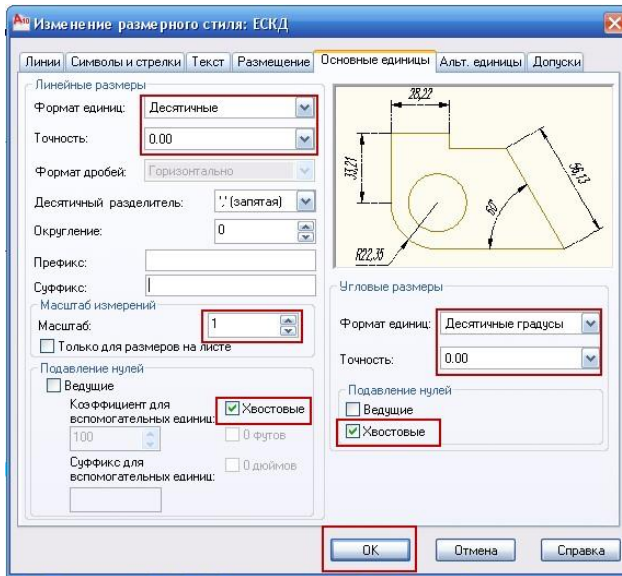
Изменение размерного стиля: ЕСКД

Линии | Символы и стрелки | Текст | Размещение | Основные единицы | Альт. единицы | Допуски

Линейные размеры
Формат единиц: Десятичные
Точность: 0.00
Формат дробей: Горизонтально
Десятичный разделитель: ',' (запятая)
Округление: 0
Префикс:
Суффикс:

Масштаб измерений
Масштаб: 1
Только для размеров на листе

Подавление нулей
Ведущие
Хвостовые
Коэффициент для вспомогательных единиц:
100
0 футов
Суффикс для вспомогательных единиц:
0 дюймов

28,22
33,21
58,13
60°
R22,35

Угловые размеры
Формат единиц: Десятичные градусы
Точность: 0.00

Подавление нулей
Ведущие
Хвостовые

OK
Отмена
Справка